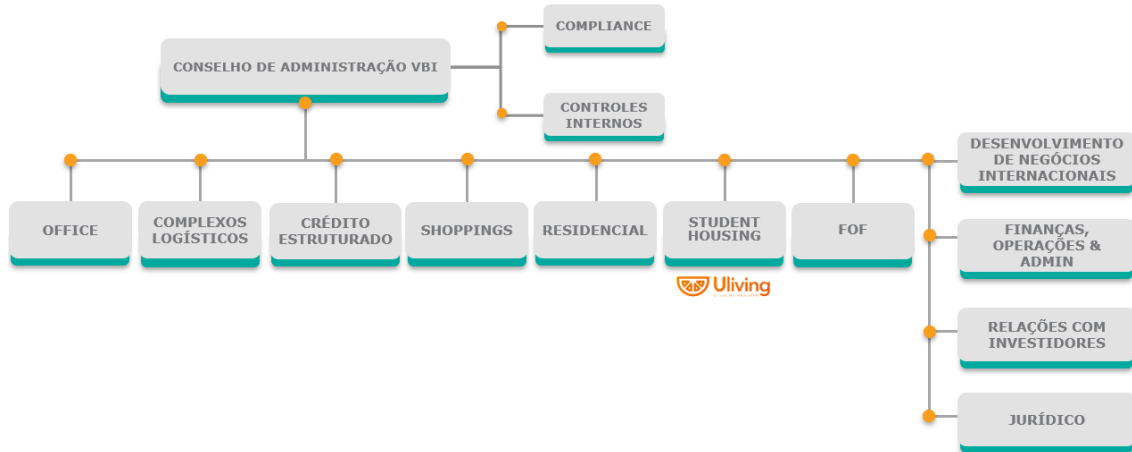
CONSELHO DE ADMINISTRAÇÃO VBI

COMPLIANCE

CONTROLES INTERNOS

OFFICE

COMPLEXOS LOGÍSTICOS

CRÉDITO ESTRUTURADO

SHOPPINGS

RESIDENCIAL

STUDENT HOUSING

Uliving

FOF

DESENVOLVIMENTO DE NEGÓCIOS INTERNACIONAIS

FINANÇAS, OPERAÇÕES & ADMIN

RELAÇÕES COM INVESTIDORES

JURÍDICO